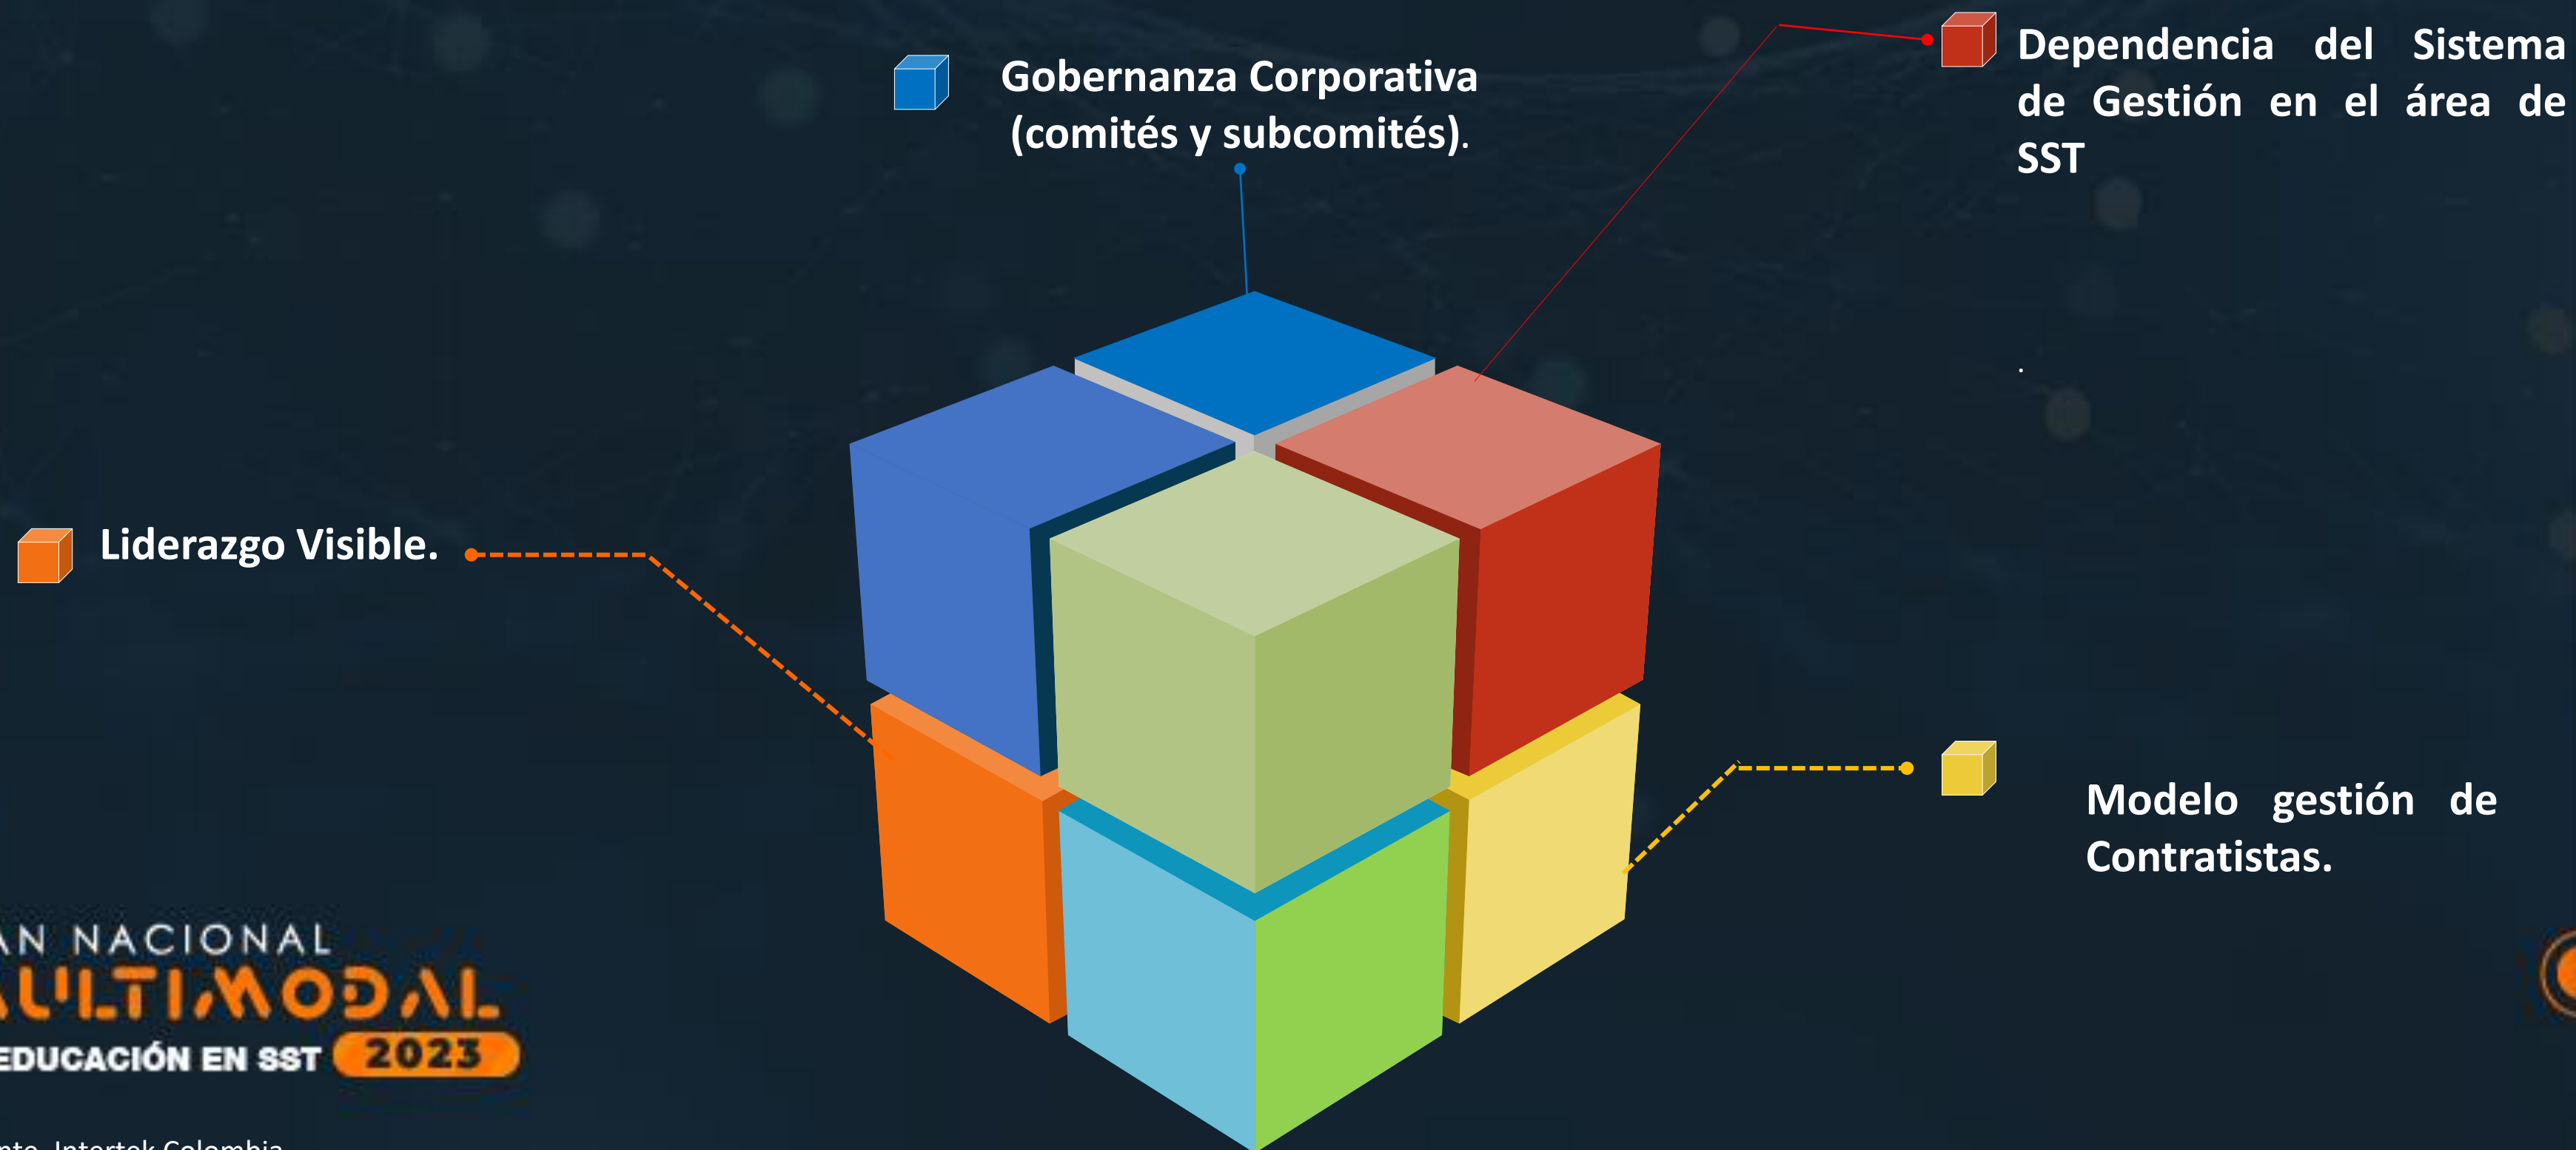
Gobernanza Corporativa (comités y subcomités).

Dependencia del Sistema de Gestión en el área de SST

Liderazgo Visible.

Modelo gestión de Contratistas.

AN NACIONAL
ULTIMODAL
EDUCACIÓN EN SST 2023

nte. Intertek Colombia